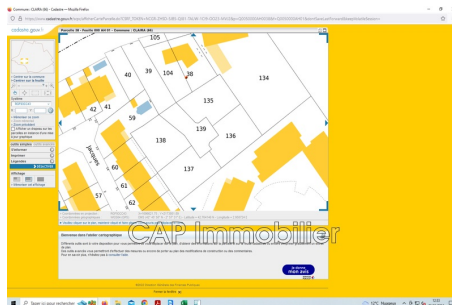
Commune : CLARA (66) - Cadastre — Mozilla Firefox

https://www.cadastre.gouv.fr/scpc/afficherCarteParcelle.do?CSRF_TOKEN=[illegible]

cadastre.gouv.fr

Parcelle 38 • Feuille 000 AH 01 • Commune : CLARA (66)

105

40

39

104

38

134

42

41

59

135

139

136

138

60

137

61

57

62

Bienvenue dans l'atelier cartographique

CAP Immobilier

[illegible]

12°C Nuageux

Rechercher